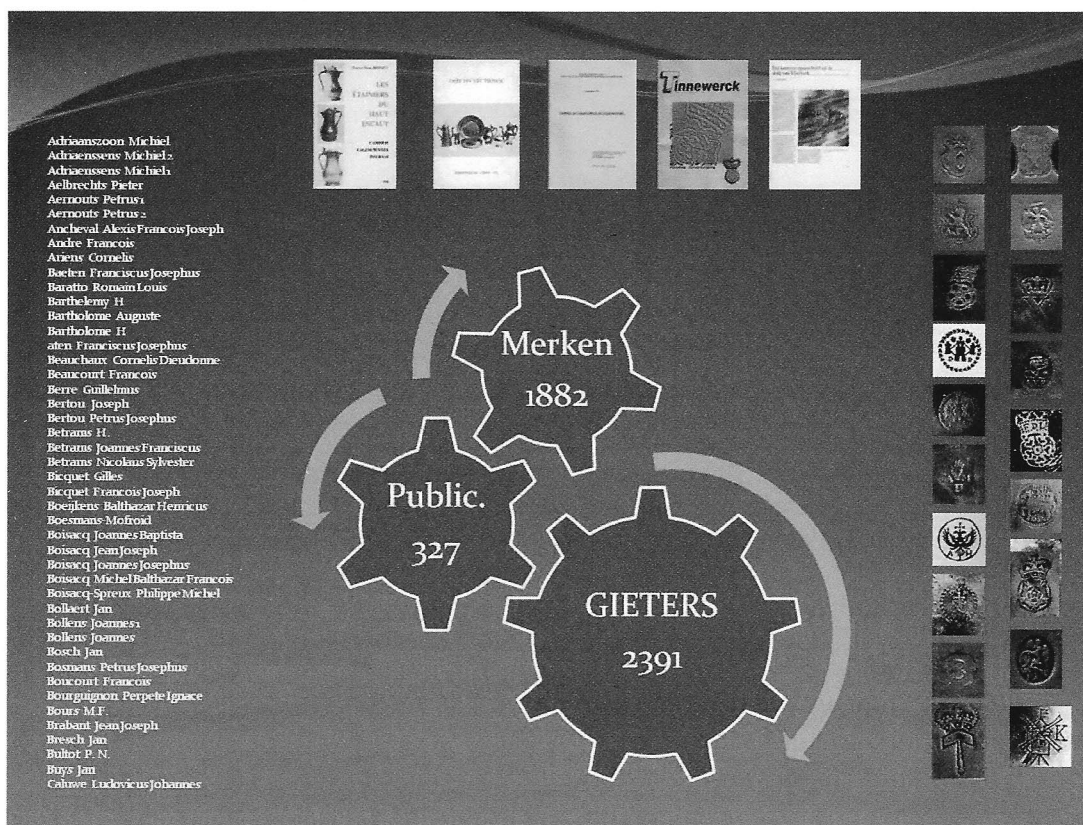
LES ÉTAINIERS DU HAUT ESCAUT

Tinnewerck

Adriaanszoon Michiel
Adriaenssens Michiel2
Adriaenssens Michiel1
Aelbrechts Pieter
Aernouts Petrus1
Aernouts Petrus2
Ancheval Alexis Francois Joseph
Andre Francois
Ariens Cornelis
Baeten Franciscus Josephus
Baratto Romain Louis
Barthelemy H
Bartholome Auguste
Bartholome H
aten Franciscus Josephus
Beauchaux Cornelis Dieudonne
Beaucourt Francois
Berre Guillelmus
Bertou Joseph
Bertou Petrus Josephus
Betrams H.
Betrams Joannes Franciscus
Betrams Nicolaus Sylvester
Bicquet Gilles
Bicquet Francois Joseph
Boeijkens Balthazar Henricus
Boesmans-Mofroid
Boisacq Joannes Baptista
Boisacq Jean Joseph
Boisacq Joannes Josephus
Boisacq Michel Balthazar Francois
Boisacq-Spreux Philippe Michel
Bolaert Jan
Bollens Joannes1
Bollens Joannes
Bosch Jan
Bosmans Petrus Josephus
Boucourt Francois
Bourguignon Perpete Ignace
Bours M.F.
Brabant Jean Joseph
Bresch Jan
Bultot P. N.
Buys Jan
Caluwe Ludovicus Johannes

Merken
1882

Public.
327

GIETERS
2391